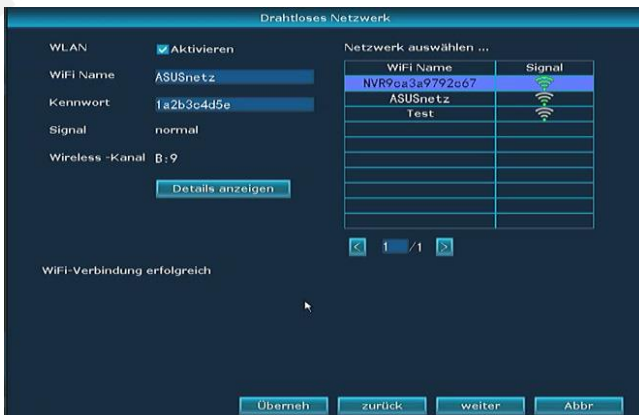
Drahtloses Netzwerk

WLAN ✓Aktivieren

WiFi Name ASUSnetz

Kennwort 1a2b3c4d5e

Signal normal

Wireless -Kanal B:9

Details anzeigen

Netzwerk auswählen ...

| WiFi Name | Signal |
|---|---|
| NVR9ca3a9792c67 | |
| ASUSnetz | |
| Test | |

< 1 /1 >

WiFi-Verbindung erfolgreich

Überneh zurück weiter Abbr